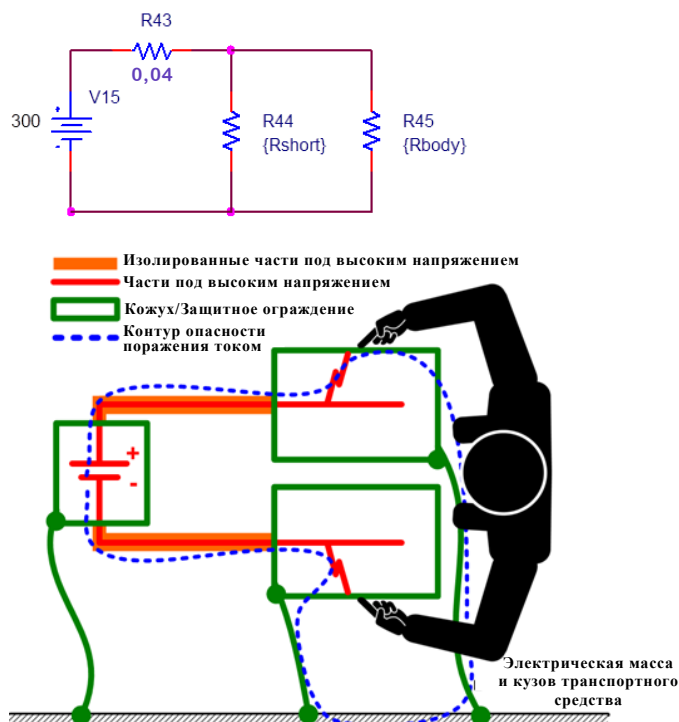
R43
0,04
300
V15
R44
{Rshort}
R45
{Rbody}

Изолированные части под высоким напряжением
Части под высоким напряжением
Кожух/Защитное ограждение
Контур опасности поражения током

+
-

Электрическая масса и кузов транспортного средства